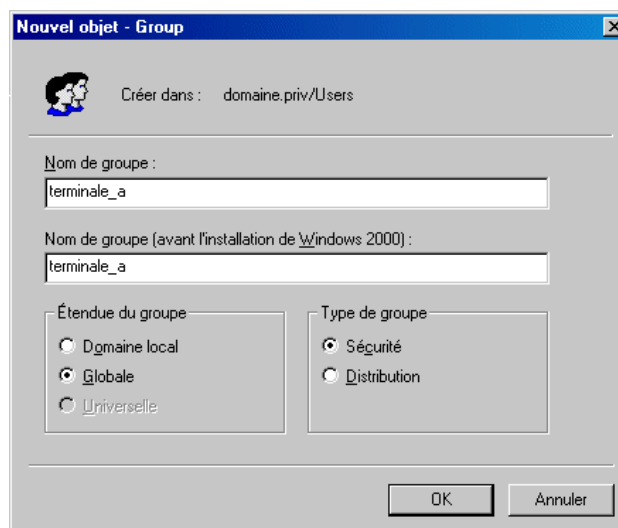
Nouvel objet - Group

Créer dans : domaine.priv/Users

Nom de groupe :

terminale_a

Nom de groupe (avant l'installation de Windows 2000) :

terminale_a

Étendue du groupe

Domaine local

Globale

Universelle

Type de groupe

Sécurité

Distribution

OK

Annuler